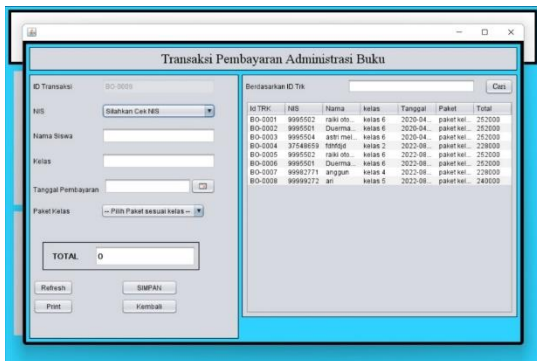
Transaksi Pembayaran Administrasi Buku

ID Transaksi BO-0009

NIS Silahkan Cek NIS

Nama Siswa

Kelas

Tanggal Pembayaran

Paket Kelas -- Pilih Paket sesuai kelas --

TOTAL 0

Refresh SIMPAN

Print Kembali

Berdasarkan ID Trk Cari

| Id TRK | NIS | Nama | kelas | Tanggal | Paket | Total |
|---|---|---|---|---|---|---|
| BO-0001 | 9995502 | raiki oto... | kelas 6 | 2020-04... | paket kel... | 252000 |
| BO-0002 | 9995501 | Duerma... | kelas 6 | 2020-04... | paket kel... | 252000 |
| BO-0003 | 9995504 | astri mel... | kelas 6 | 2020-04... | paket kel... | 252000 |
| BO-0004 | 37549659 | fdhfdjd | kelas 2 | 2022-08... | paket kel... | 228000 |
| BO-0005 | 9995502 | raiki oto... | kelas 6 | 2022-08... | paket kel... | 252000 |
| BO-0006 | 9995501 | Duerma... | kelas 6 | 2022-08... | paket kel... | 252000 |
| BO-0007 | 99982771 | anggun | kelas 4 | 2022-08... | paket kel... | 228000 |
| BO-0008 | 99999272 | ari | kelas 5 | 2022-08... | paket kel... | 240000 |